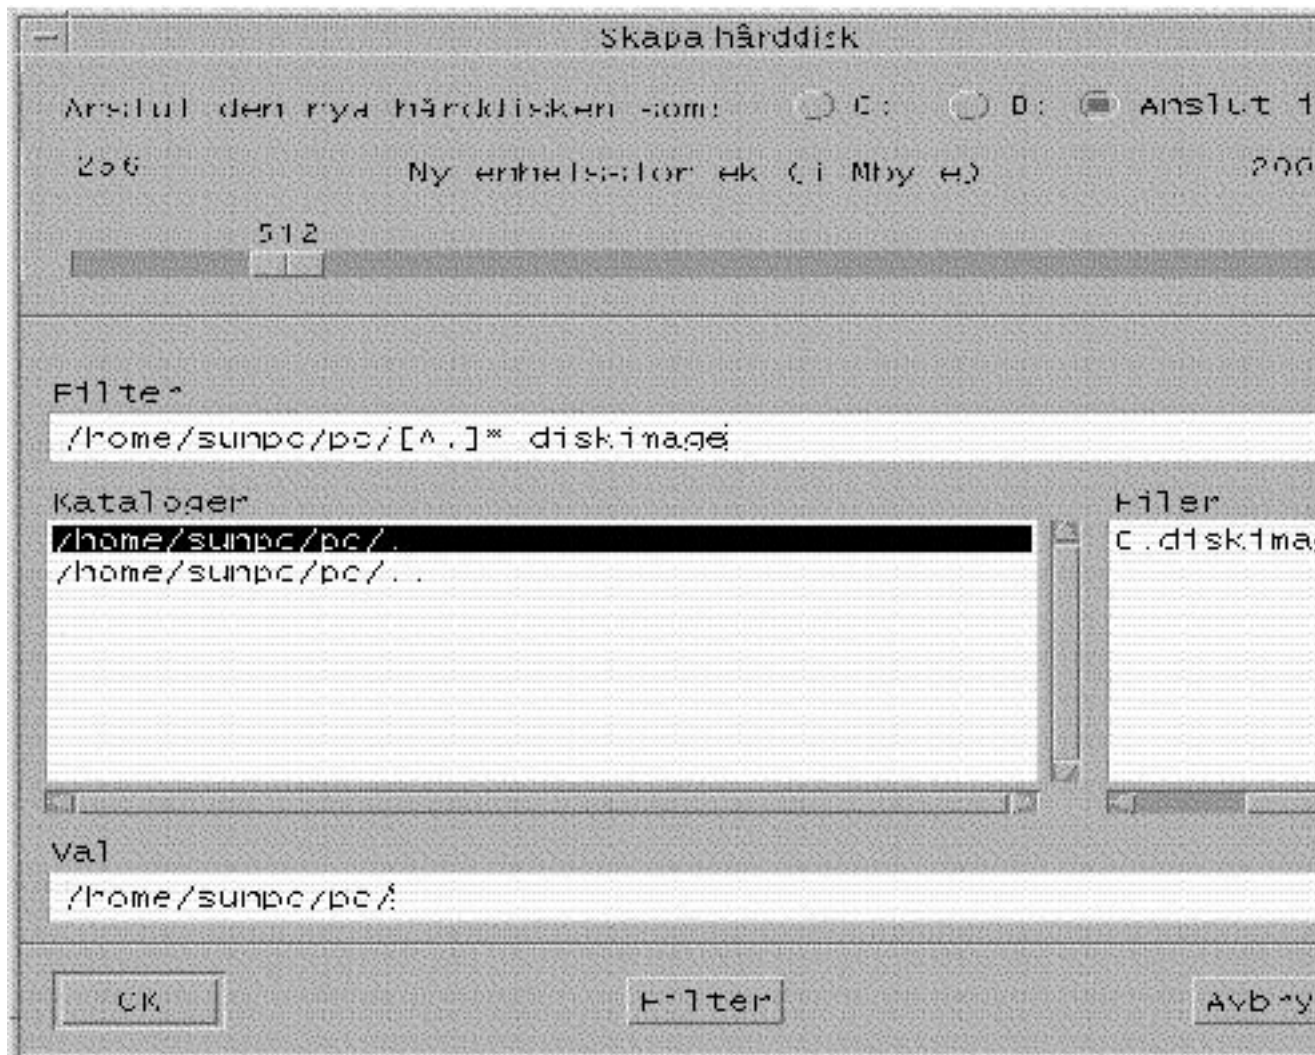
Skapa hårddisk

Anslut den nya hårddisken som: C: D: Anslut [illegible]

256 Ny enhetsstorlek (i Mbyte) 200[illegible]

512

Filter
/home/sunpc/pc/[^.]*.diskimage

Kataloger
/home/sunpc/pc/.
/home/sunpc/pc/..

Filer
C.diskima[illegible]

Val
/home/sunpc/pc/

OK Filter Avbry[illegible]